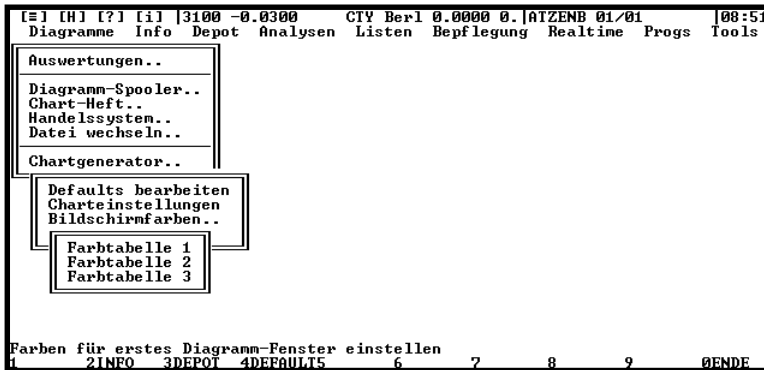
[≡] [H] [?] [i] |3100 -0.0300   CTY Berl 0.0000 0.|ATZENB 01/01   |08:51
Diagramme  Info  Depot  Analysen  Listen  Bepflegung  Realtime  Progs  Tools

Auswertungen..

Diagramm-Spooler..
Chart-Heft..
Handelssystem..
Datei wechseln..

Chartgenerator..

Defaults bearbeiten
Charteinstellungen
Bildschirmfarben..

Farbtabelle 1
Farbtabelle 2
Farbtabelle 3

Farben für erstes Diagramm-Fenster einstellen
1  2INFO  3DEPOT  4DEFAULT5  6  7  8  9  0ENDE